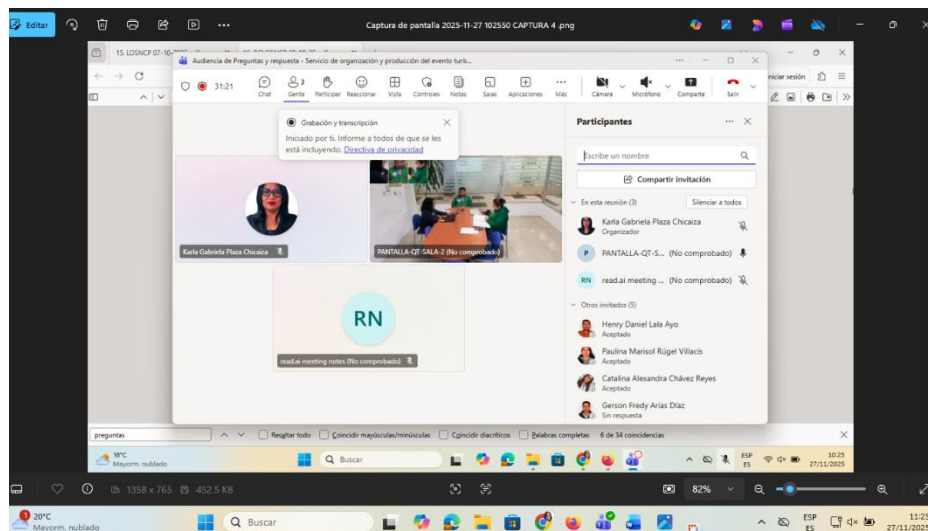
Editar

Captura de pantalla 2025-11-27 102550 CAPTURA 4 .png

15. LOSNCP 07-10-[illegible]

Audiencia de Preguntas y respuesta - Servicio de organización y producción del evento turís...

31:21

Chat Gente Participar Reaccionar Vista Controles Notas Salas Aplicaciones Más Cámara Micrófono Comparte Salir

Iniciar sesión

Grabación y transcripción

Iniciado por ti. Informe a todos de que se les está incluyendo. Directiva de privacidad

Karla Gabriela Plaza Chicaiza

PANTALLA-QT-SALA-2 (No comprobado)

RN

read.ai meeting notes (No comprobado)

Participantes

Escribe un nombre

Compartir invitación

En esta reunión (3)

Silenciar a todos

Karla Gabriela Plaza Chicaiza
Organizador

PANTALLA-QT-S... (No comprobado)

read.ai meeting ... (No comprobado)

Otros invitados (5)

Henry Daniel Lala Ayo
Aceptado

Paulina Marisol Rúgel Villacís
Aceptado

Catalina Alexandra Chávez Reyes
Aceptado

Gerson Fredy Arias Díaz
Sin respuesta

preguntas

Resaltar todo Coincidir mayúsculas/minúsculas Coincidir diacríticos Palabras completas 6 de 34 coincidencias

18°C
Mayorm. nublado

Buscar

ESP ES

10:25
27/11/2025

1358 x 765 452.5 KB

82%

20°C
Mayorm. nublado

Buscar

ESP ES

11:25
27/11/2025